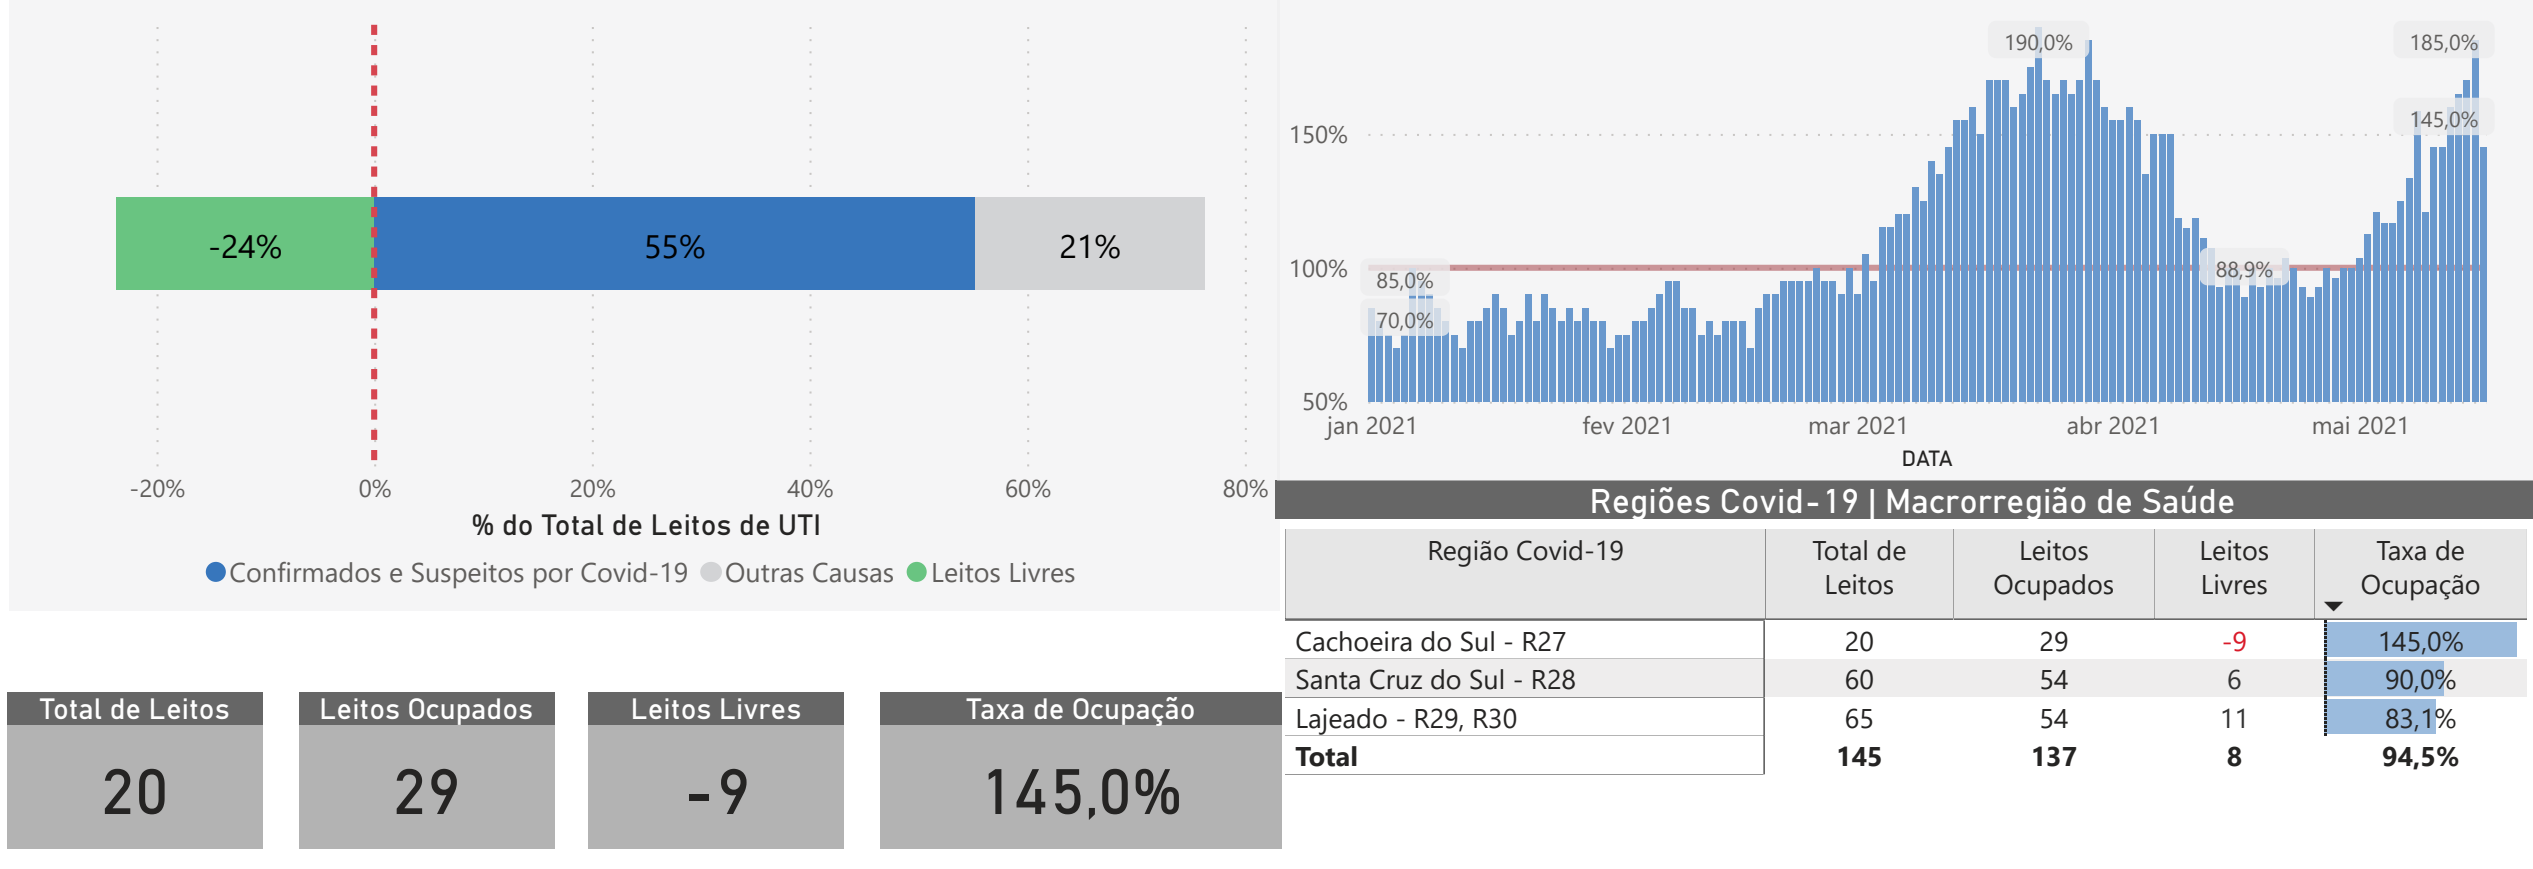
-24%
55%
21%

-20%
0%
20%
40%
60%
80%

% do Total de Leitos de UTI

Confirmados e Suspeitos por Covid-19 Outras Causas Leitos Livres

150%
100%
50%
190,0%
185,0%
145,0%
85,0%
70,0%
88,9%
jan 2021
fev 2021
mar 2021
abr 2021
mai 2021
DATA

Regiões Covid-19 | Macrorregião de Saúde

| Região Covid-19 | Total de Leitos | Leitos Ocupados | Leitos Livres | Taxa de Ocupação |
|---|---|---|---|---|
| Cachoeira do Sul - R27 | 20 | 29 | -9 | 145,0% |
| Santa Cruz do Sul - R28 | 60 | 54 | 6 | 90,0% |
| Lajeado - R29, R30 | 65 | 54 | 11 | 83,1% |
| **Total** | **145** | **137** | **8** | **94,5%** |

Total de Leitos
20

Leitos Ocupados
29

Leitos Livres
-9

Taxa de Ocupação
145,0%